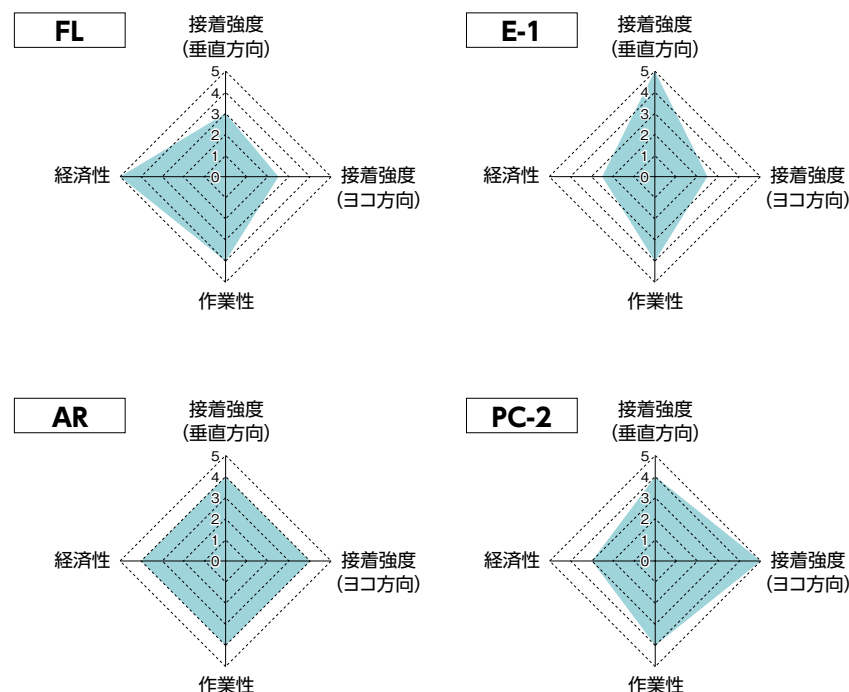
FL

接着強度
(垂直方向)

5
4
3
2
1
0

経済性

接着強度
(ヨコ方向)

作業性

E-1

接着強度
(垂直方向)

5
4
3
2
1
0

経済性

接着強度
(ヨコ方向)

作業性

AR

接着強度
(垂直方向)

5
4
3
2
1
0

経済性

接着強度
(ヨコ方向)

作業性

PC-2

接着強度
(垂直方向)

5
4
3
2
1
0

経済性

接着強度
(ヨコ方向)

作業性